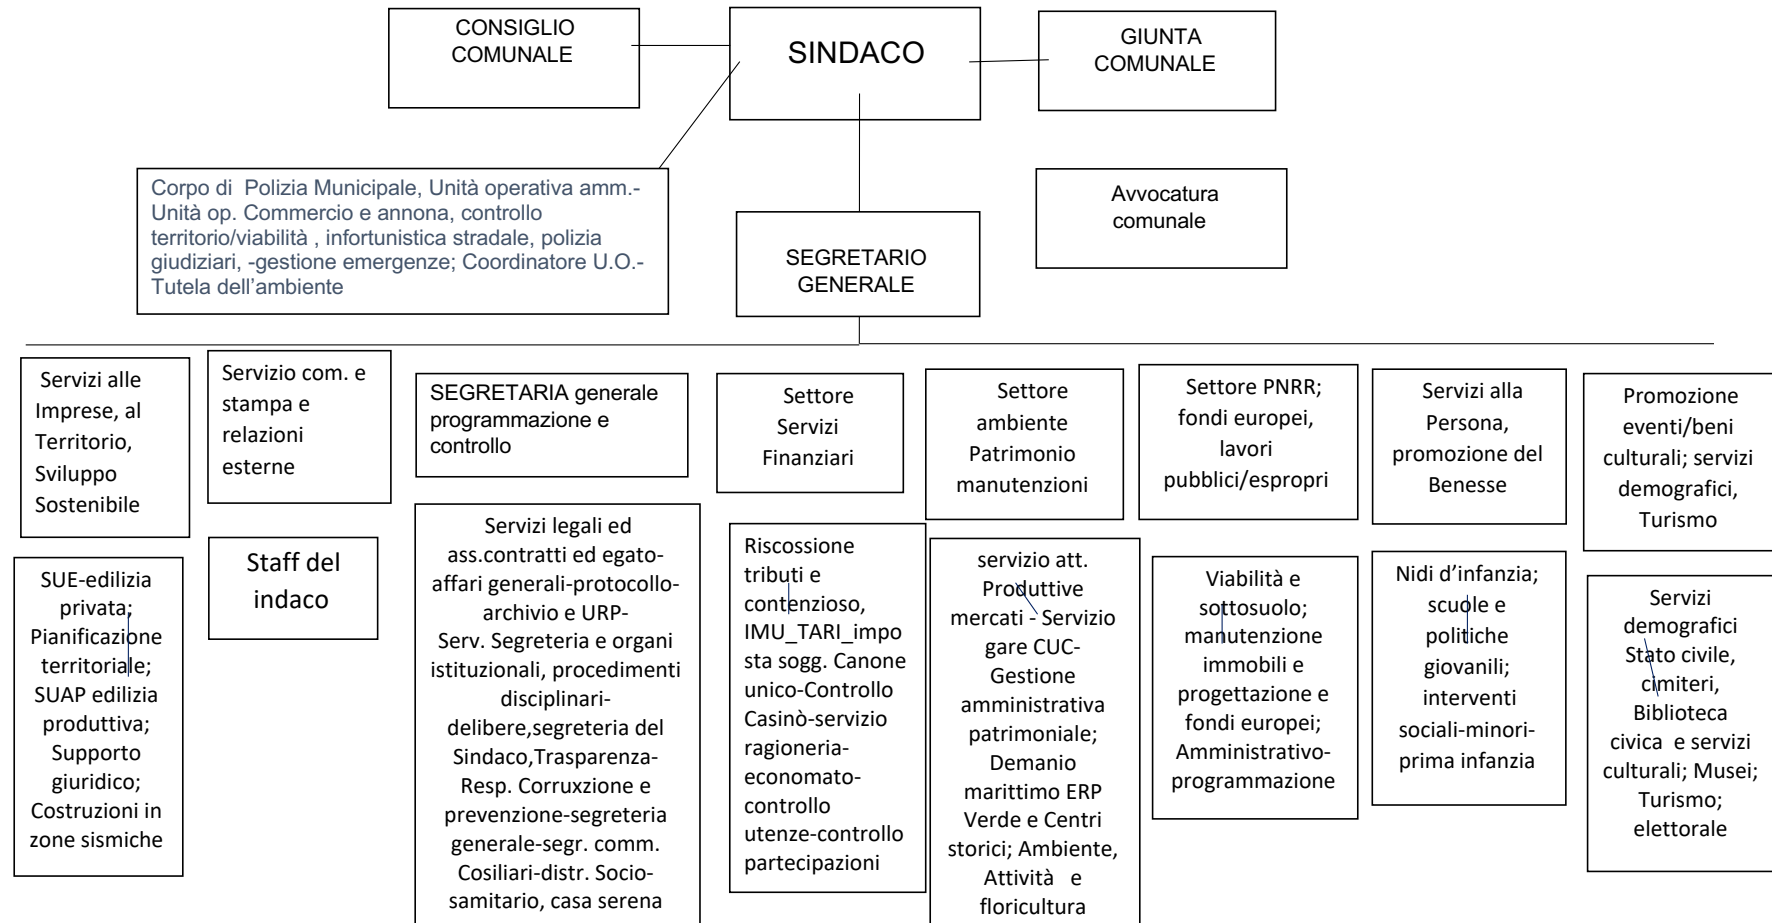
CONSIGLIO COMUNALE

SINDACO

GIUNTA COMUNALE

Corpo di Polizia Municipale, Unità operativa amm.- Unità op. Commercio e annona, controllo territorio/viabilità , infortunistica stradale, polizia giudiziari, -gestione emergenze; Coordinatore U.O.- Tutela dell’ambiente

SEGRETARIO GENERALE

Avvocatura comunale

Servizi alle Imprese, al Territorio, Sviluppo Sostenibile

SUE-edilizia privata; Pianificazione territoriale; SUAP edilizia produttiva; Supporto giuridico; Costruzioni in zone sismiche

Servizio com. e stampa e relazioni esterne

Staff del indaco

SEGRETARIA generale programmazione e controllo

Servizi legali ed ass.contratti ed egato-affari generali-protocollo-archivio e URP- Serv. Segreteria e organi istituzionali, procedimenti disciplinari-delibere,segreteria del Sindaco,Trasparenza-Resp. Corruxzione e prevenzione-segreteria generale-segr. comm. Cosiliari-distr. Socio-samitario, casa serena

Settore Servizi Finanziari

Riscossione tributi e contenzioso, IMU_TARI_imposta sogg. Canone unico-Controllo Casinò-servizio ragioneria-economato-controllo utenze-controllo partecipazioni

Settore ambiente Patrimonio manutenzioni

servizio att. Produttive mercati - Servizio gare CUC-Gestione amministrativa patrimoniale; Demanio marittimo ERP Verde e Centri storici; Ambiente, Attività e floricultura

Settore PNRR; fondi europei, lavori pubblici/espropri

Viabilità e sottosuolo; manutenzione immobili e progettazione e fondi europei; Amministrativo-programmazione

Servizi alla Persona, promozione del Benesse

Nidi d’infanzia; scuole e politiche giovanili; interventi sociali-minori-prima infanzia

Promozione eventi/beni culturali; servizi demografici, Turismo

Servizi demografici Stato civile, cimiteri, Biblioteca civica e servizi culturali; Musei; Turismo; elettorale